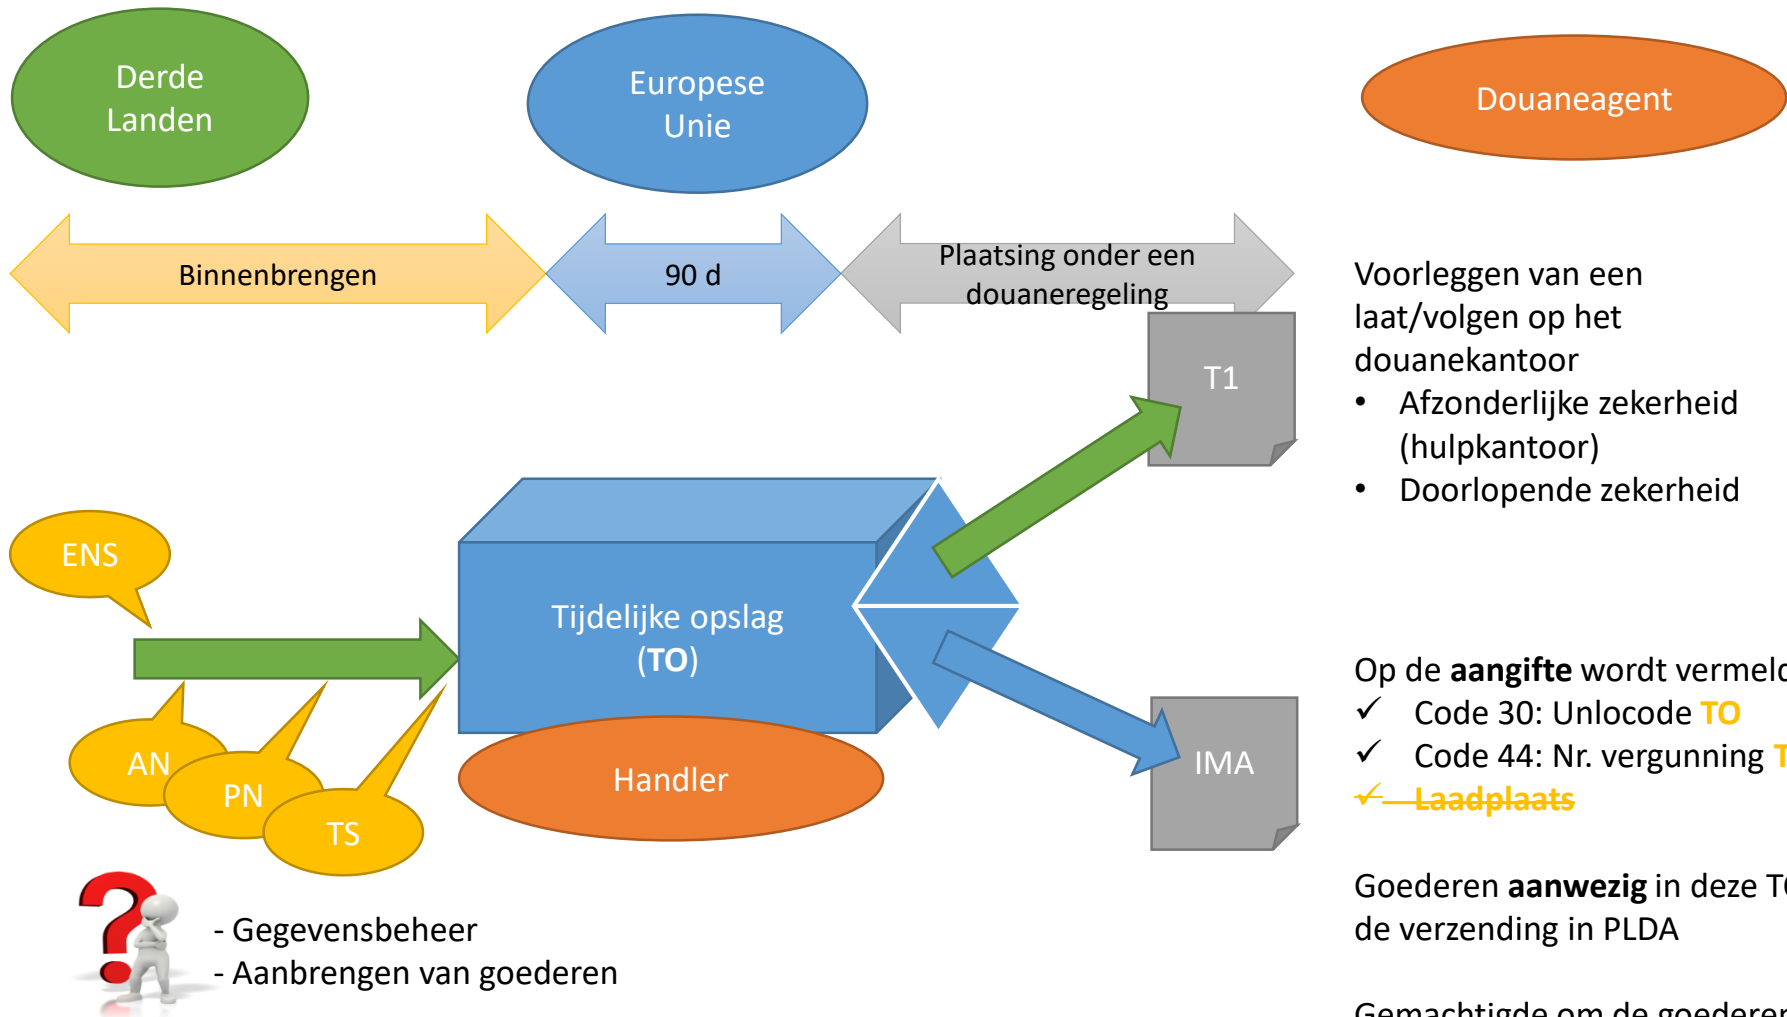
Derde Landen

Europese Unie

Douaneagent

Binnenbrengen

90 d

Plaatsing onder een douaneregeling

T1

Voorleggen van een laat/volgen op het douanekantoor
• Afzonderlijke zekerheid (hulpkantoor)
• Doorlopende zekerheid

ENS

Tijdelijke opslag (TO)

AN

PN

TS

Handler

IMA

Op de aangifte wordt vermeld
✓ Code 30: Unlocode TO
✓ Code 44: Nr. vergunning T
✓ Laadplaats

Goederen aanwezig in deze T de verzending in PLDA

- Gegevensbeheer
- Aanbrengen van goederen

Gemachtigde om de goederen